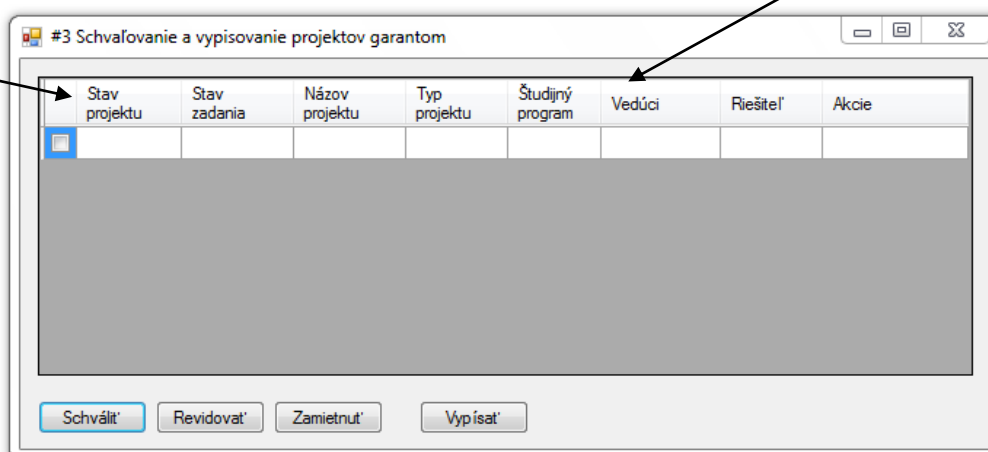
#3 Schvaľovanie a vypisovanie projektov garantom

| | Stav projektu | Stav zadania | Názov projektu | Typ projektu | Študijný program | Vedúci | Riešiteľ | Akcie |
|---|---|---|---|---|---|---|---|---|
| | | | | | | | | |

Schváliť Revidovať Zamietnuť Vypísať